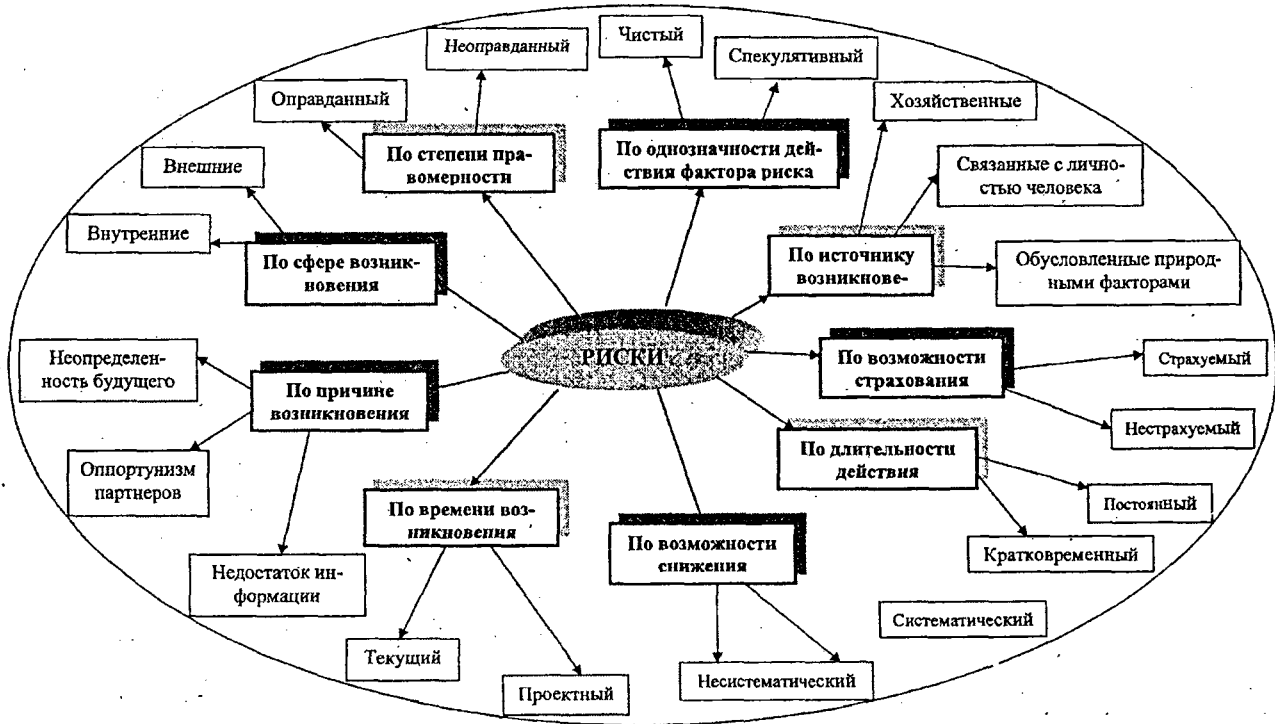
Неоправданный

Чистый

Спекулятивный

Оправданный

По степени правомерности

По однозначности действия фактора риска

Хозяйственные

Внешние

Связанные с личностью человека

Внутренние

По сфере возникновения

По источнику возникнове-

Обусловленные природными факторами

Неопределенность будущего

РИСКИ

По возможности страхования

Страхуемый

По причине возникновения

Нестрахуемый

По длительности действия

Оппортунизм партнеров

По времени возникновения

Постоянный

По возможности снижения

Кратковременный

Недостаток информации

Систематический

Текущий

Проектный

Несистематический